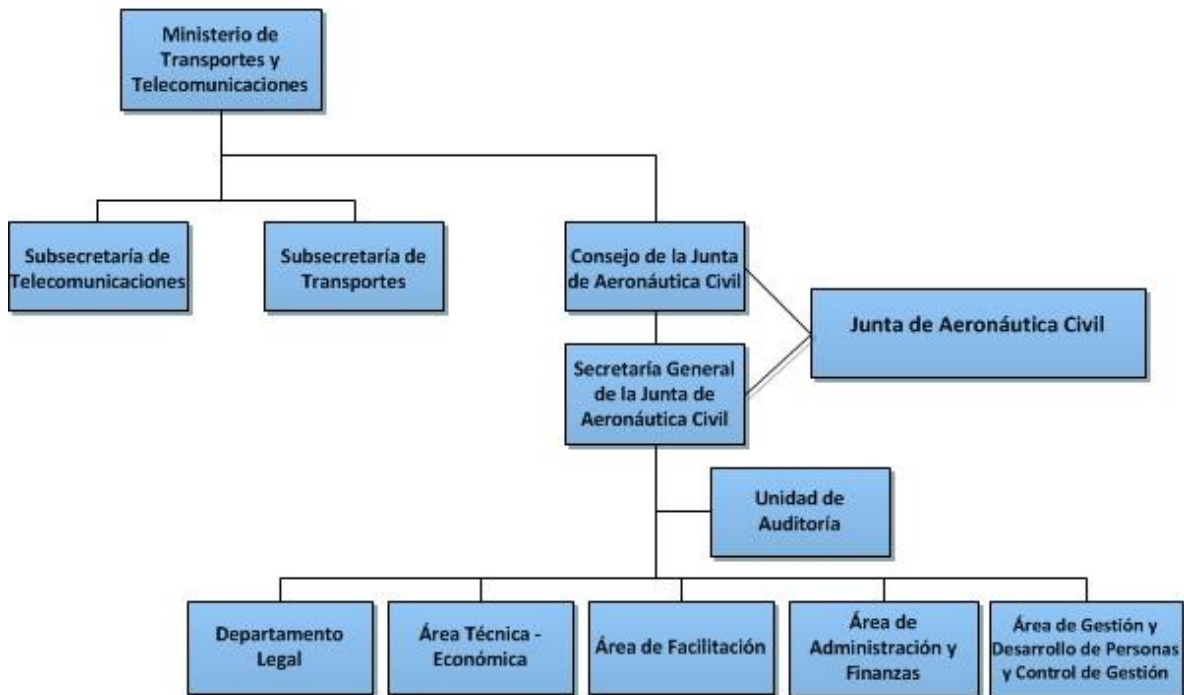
Ministerio de Transportes y Telecomunicaciones

Subsecretaría de Telecomunicaciones

Subsecretaría de Transportes

Consejo de la Junta de Aeronáutica Civil

Junta de Aeronáutica Civil

Secretaría General de la Junta de Aeronáutica Civil

Unidad de Auditoría

Departamento Legal

Área Técnica - Económica

Área de Facilitación

Área de Administración y Finanzas

Área de Gestión y Desarrollo de Personas y Control de Gestión